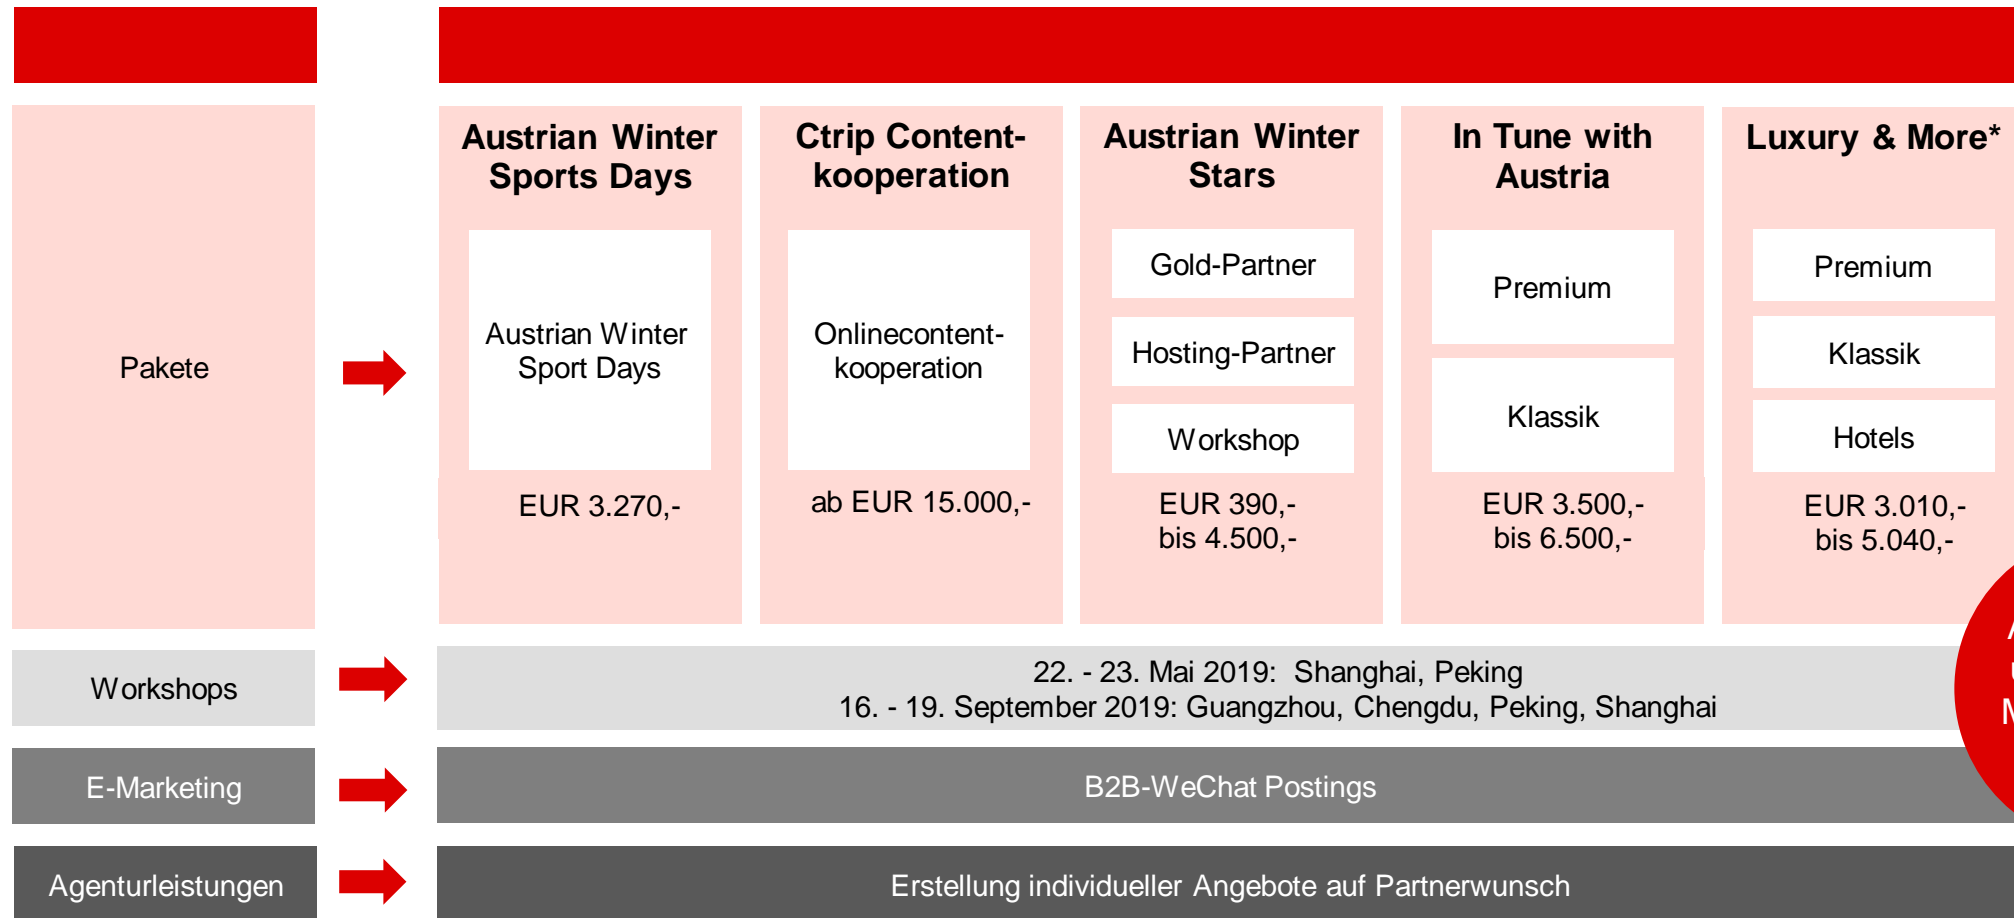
Pakete

Austrian Winter Sports Days

Austrian Winter Sport Days

EUR 3.270,-

Ctrip Contentkooperation

Onlinecontentkooperation

ab EUR 15.000,-

Austrian Winter Stars

Gold-Partner

Hosting-Partner

Workshop

EUR 390,- bis 4.500,-

In Tune with Austria

Premium

Klassik

EUR 3.500,- bis 6.500,-

Luxury & More*

Premium

Klassik

Hotels

EUR 3.010,- bis 5.040,-

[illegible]

Workshops

22. - 23. Mai 2019: Shanghai, Peking
16. - 19. September 2019: Guangzhou, Chengdu, Peking, Shanghai

E-Marketing

B2B-WeChat Postings

Agenturleistungen

Erstellung individueller Angebote auf Partnerwunsch